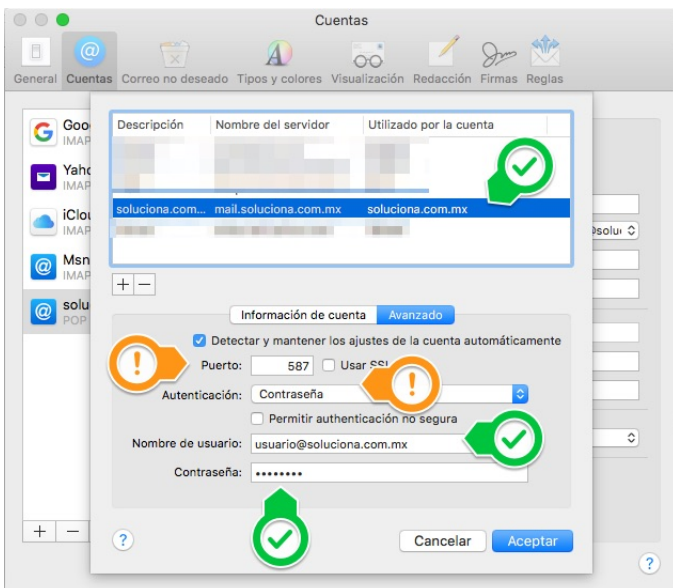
Cuentas

General Cuentas Correo no deseado Tipos y colores Visualización Redacción Firmas Reglas

Goo
IMAP
Yaho
IMAP
iClou
IMAP
Msn
IMAP
solu
POP

| Descripción | Nombre del servidor | Utilizado por la cuenta |
|---|---|---|
| soluciona.com... | mail.soluciona.com.mx | soluciona.com.mx |

+ −

Información de cuenta Avanzado

Detectar y mantener los ajustes de la cuenta automáticamente

Puerto: 587 Usar SSL

Autenticación: Contraseña

Permitir authenticación no segura

Nombre de usuario: usuario@soluciona.com.mx

Contraseña: ••••••••

@solu

?

Cancelar Aceptar

+ −

?